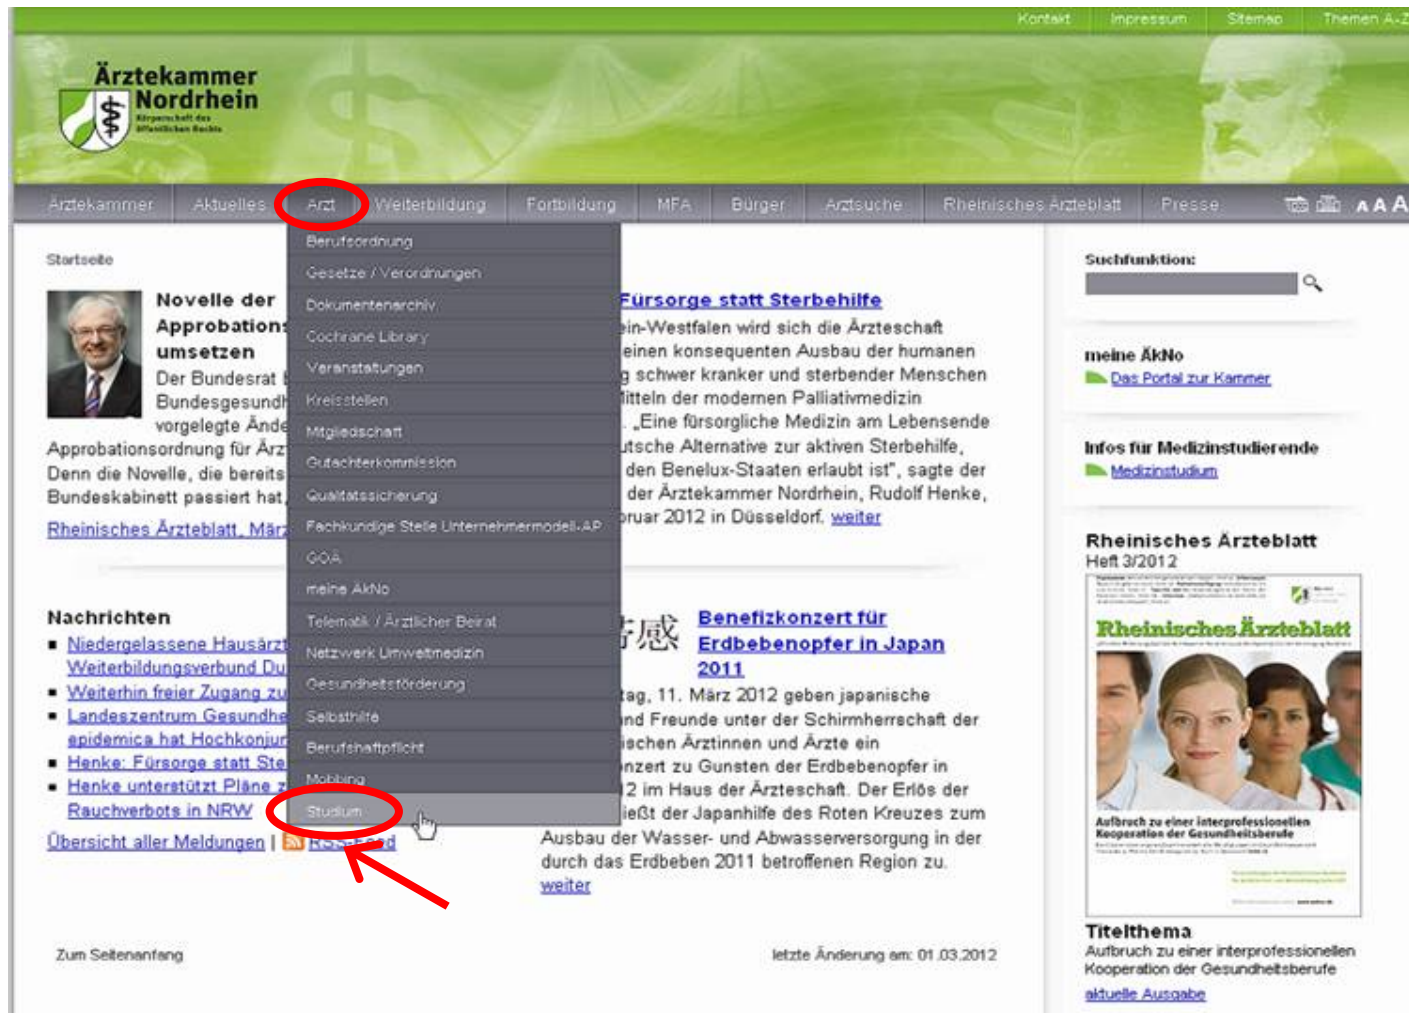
Kontakt | Impressum | Sitemap | Themen A-Z

Ärztekammer Nordrhein
Körperschaft des öffentlichen Rechts

Ärztekammer | Aktuelles | Arzt | Weiterbildung | Fortbildung | MFA | Bürger | Arztsuche | Rheinisches Ärzteblatt | Presse | A A A

Berufsordnung
Gesetze / Verordnungen
Dokumentenarchiv
Cochrane Library
Veranstaltungen
Kreisstellen
Mitgliedschaft
Gutachterkommission
Qualitätssicherung
Fachkundige Stelle Unternehmermodell-AP
GOÄ
meine ÄkNo
Telematik / Ärztlicher Beirat
Netzwerk Umweltmedizin
Gesundheitsförderung
Selbsthilfe
Berufshaftpflicht
Mobbing
Studium

Startseite

Novelle der Approbations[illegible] umsetzen
Der Bundesrat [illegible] Bundesgesundh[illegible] vorgelegte Ände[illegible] Approbationsordnung für Ärz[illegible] Denn die Novelle, die bereits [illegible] Bundeskabinett passiert hat, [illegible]
Rheinisches Ärzteblatt, Mär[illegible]

Fürsorge statt Sterbehilfe
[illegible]ein-Westfalen wird sich die Ärzteschaft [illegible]einen konsequenten Ausbau der humanen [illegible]g schwer kranker und sterbender Menschen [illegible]itteln der modernen Palliativmedizin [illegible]. „Eine fürsorgliche Medizin am Lebensende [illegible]tsche Alternative zur aktiven Sterbehilfe, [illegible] den Benelux-Staaten erlaubt ist", sagte der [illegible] der Ärztekammer Nordrhein, Rudolf Henke, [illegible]bruar 2012 in Düsseldorf. weiter

Nachrichten
Niedergelassene Hausärzt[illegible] Weiterbildungsverbund Du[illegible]
Weiterhin freier Zugang zu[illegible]
Landeszentrum Gesundhe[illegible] epidemica hat Hochkonjun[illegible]
Henke: Fürsorge statt Ste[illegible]
Henke unterstützt Pläne z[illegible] Rauchverbots in NRW
Übersicht aller Meldungen | RSS-Feed

Benefizkonzert für Erdbebenopfer in Japan 2011
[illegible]tag, 11. März 2012 geben japanische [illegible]nd Freunde unter der Schirmherrschaft der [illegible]ischen Ärztinnen und Ärzte ein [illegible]nzert zu Gunsten der Erdbebenopfer in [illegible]2 im Haus der Ärzteschaft. Der Erlös der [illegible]ießt der Japanhilfe des Roten Kreuzes zum Ausbau der Wasser- und Abwasserversorgung in der durch das Erdbeben 2011 betroffenen Region zu. weiter

Zum Seitenanfang
letzte Änderung am: 01.03.2012

Suchfunktion:

meine ÄkNo
Das Portal zur Kammer

Infos für Medizinstudierende
Medizinstudium

Rheinisches Ärzteblatt
Heft 3/2012
Rheinisches Ärzteblatt
Aufbruch zu einer interprofessionellen Kooperation der Gesundheitsberufe

Titelthema
Aufbruch zu einer interprofessionellen Kooperation der Gesundheitsberufe
aktuelle Ausgabe